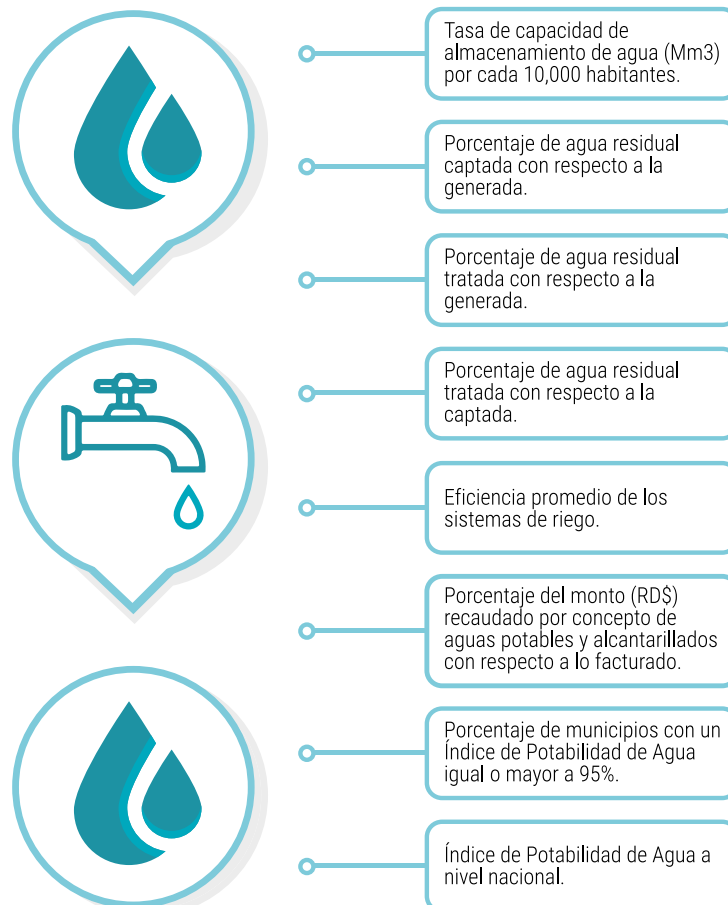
Tasa de capacidad de almacenamiento de agua (Mm3) por cada 10,000 habitantes.

Porcentaje de agua residual captada con respecto a la generada.

Porcentaje de agua residual tratada con respecto a la generada.

Porcentaje de agua residual tratada con respecto a la captada.

Eficiencia promedio de los sistemas de riego.

Porcentaje del monto (RD$) recaudado por concepto de aguas potables y alcantarillados con respecto a lo facturado.

Porcentaje de municipios con un Índice de Potabilidad de Agua igual o mayor a 95%.

Índice de Potabilidad de Agua a nivel nacional.